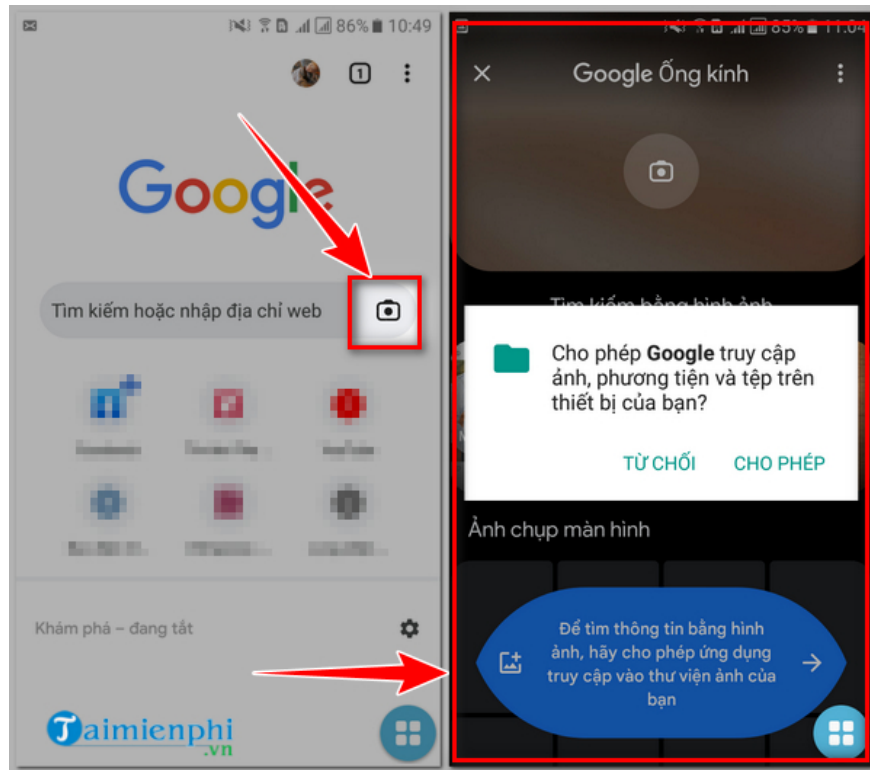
86% 10:49

1

Google

Tìm kiếm hoặc nhập địa chỉ web

Khám phá – đang tắt

Taimienphi.vn

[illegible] 11:04

Google Ống kính

Tìm kiếm bằng hình ảnh

Cho phép **Google** truy cập ảnh, phương tiện và tệp trên thiết bị của bạn?

TỪ CHỐI CHO PHÉP

Ảnh chụp màn hình

Để tìm thông tin bằng hình ảnh, hãy cho phép ứng dụng truy cập vào thư viện ảnh của bạn